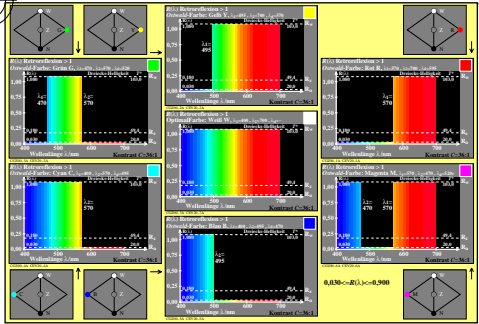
$R(\lambda)$ Retroreflexion > 1
Ostwald-Farbe: Gelb $Y_u$
Dreiecks-Helligkeit
1,00
0,75
0,50
0,25
0,00
$\lambda_c$=
495
400
500
600
700
Wellenlänge λ/nm
Kontrast C=36:1

$R(\lambda)$ Retroreflexion > 1
Ostwald-Farbe: Grün $G_u$
Dreiecks-Helligkeit
1,00
0,75
0,50
0,25
0,00
$\lambda_c$=
470
$\lambda_c$=
570
400
500
600
700
Wellenlänge λ/nm
Kontrast C=36:1

$R(\lambda)$ Retroreflexion > 1
Ostwald-Farbe: Rot $R_u$
Dreiecks-Helligkeit
1,00
0,75
0,50
0,25
0,00
$\lambda_c$=
570
400
500
600
700
Wellenlänge λ/nm
Kontrast C=36:1

$R(\lambda)$ Retroreflexion > 1
OptimalFarbe: Weiß $W_u$
Dreiecks-Helligkeit
1,00
0,75
0,50
0,25
0,00
400
500
600
700
Wellenlänge λ/nm
Kontrast C=36:1

$R(\lambda)$ Retroreflexion > 1
Ostwald-Farbe: Cyan $C_u$
Dreiecks-Helligkeit
1,00
0,75
0,50
0,25
0,00
$\lambda_c$=
570
400
500
600
700
Wellenlänge λ/nm
Kontrast C=36:1

$R(\lambda)$ Retroreflexion > 1
Ostwald-Farbe: Magenta $M_u$
Dreiecks-Helligkeit
1,00
0,75
0,50
0,25
0,00
$\lambda_c$=
470
$\lambda_c$=
570
400
500
600
700
Wellenlänge λ/nm
Kontrast C=36:1

$R(\lambda)$ Retroreflexion > 1
Ostwald-Farbe: Blau $B_u$
Dreiecks-Helligkeit
1,00
0,75
0,50
0,25
0,00
$\lambda_c$=
495
400
500
600
700
Wellenlänge λ/nm
Kontrast C=36:1

0,030<=$R(\lambda)$<=0,900